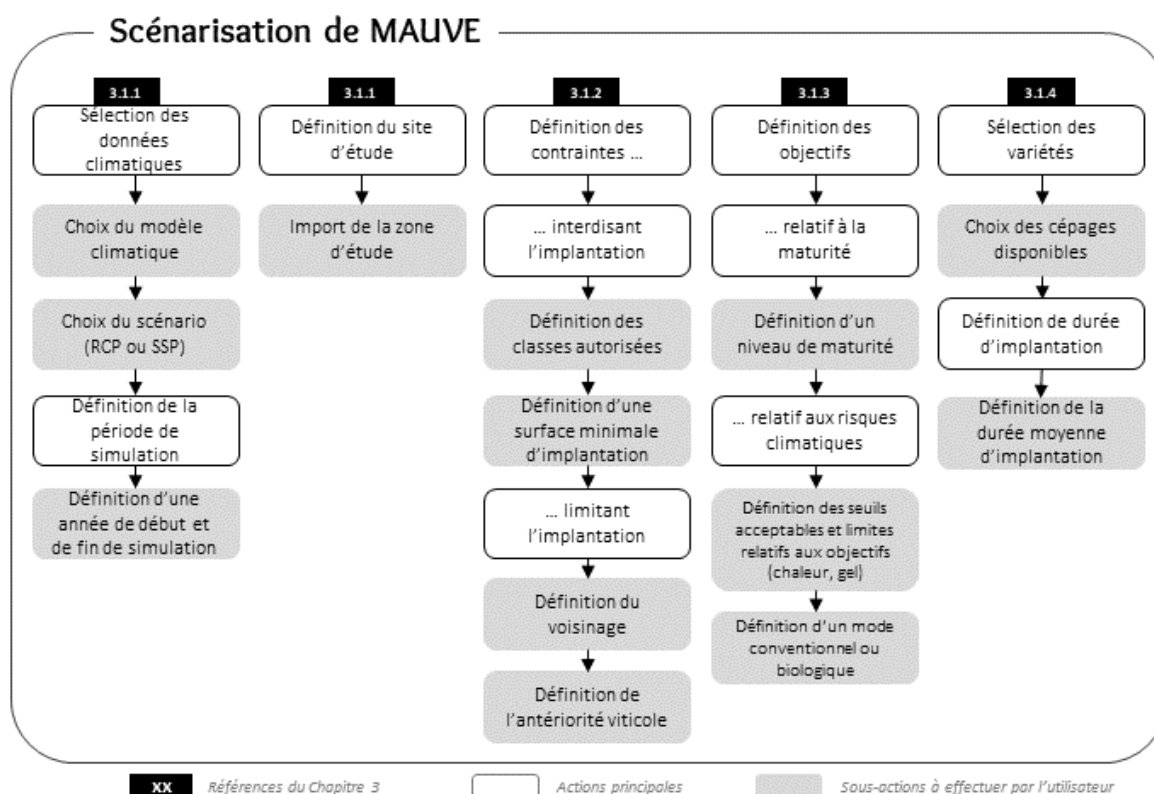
Scénarisation de MAUVE

3.1.1
Sélection des données climatiques

Choix du modèle climatique

Choix du scénario (RCP ou SSP)

Définition de la période de simulation

Définition d'une année de début et de fin de simulation

3.1.1
Définition du site d'étude

Import de la zone d'étude

3.1.2
Définition des contraintes …

… interdisant l'implantation

Définition des classes autorisées

Définition d'une surface minimale d'implantation

… limitant l'implantation

Définition du voisinage

Définition de l'antériorité viticole

3.1.3
Définition des objectifs

… relatif à la maturité

Définition d'un niveau de maturité

… relatif aux risques climatiques

Définition des seuils acceptables et limites relatifs aux objectifs (chaleur, gel)

Définition d'un mode conventionnel ou biologique

3.1.4
Sélection des variétés

Choix des cépages disponibles

Définition de durée d'implantation

Définition de la durée moyenne d'implantation

XX Références du Chapitre 3
Actions principales
Sous-actions à effectuer par l'utilisateur